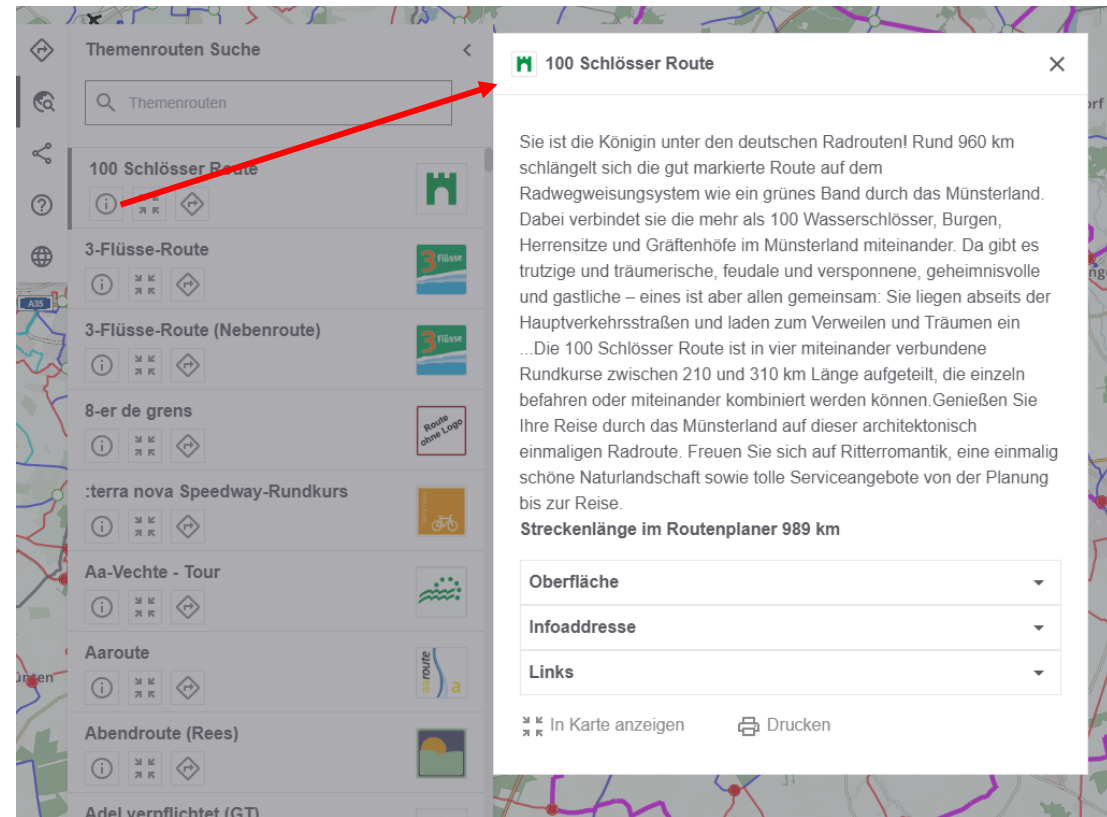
Themenrouten Suche

Themenrouten

100 Schlösser Route

3-Flüsse-Route

3 Flüsse

3-Flüsse-Route (Nebenroute)

3 Flüsse

8-er de grens

Route ohne Logo

:terra nova Speedway-Rundkurs

Aa-Vechte - Tour

Aaroute

aaroute a

Abendroute (Rees)

Adel verpflichtet (GT)

A35

100 Schlösser Route

Sie ist die Königin unter den deutschen Radrouten! Rund 960 km schlängelt sich die gut markierte Route auf dem Radwegweisungsystem wie ein grünes Band durch das Münsterland. Dabei verbindet sie die mehr als 100 Wasserschlösser, Burgen, Herrensitze und Gräftenhöfe im Münsterland miteinander. Da gibt es trutzige und träumerische, feudale und versponnene, geheimnisvolle und gastliche – eines ist aber allen gemeinsam: Sie liegen abseits der Hauptverkehrsstraßen und laden zum Verweilen und Träumen ein ...Die 100 Schlösser Route ist in vier miteinander verbundene Rundkurse zwischen 210 und 310 km Länge aufgeteilt, die einzeln befahren oder miteinander kombiniert werden können.Genießen Sie Ihre Reise durch das Münsterland auf dieser architektonisch einmaligen Radroute. Freuen Sie sich auf Ritterromantik, eine einmalig schöne Naturlandschaft sowie tolle Serviceangebote von der Planung bis zur Reise.

Streckenlänge im Routenplaner 989 km

Oberfläche

Infoaddresse

Links

In Karte anzeigen

Drucken